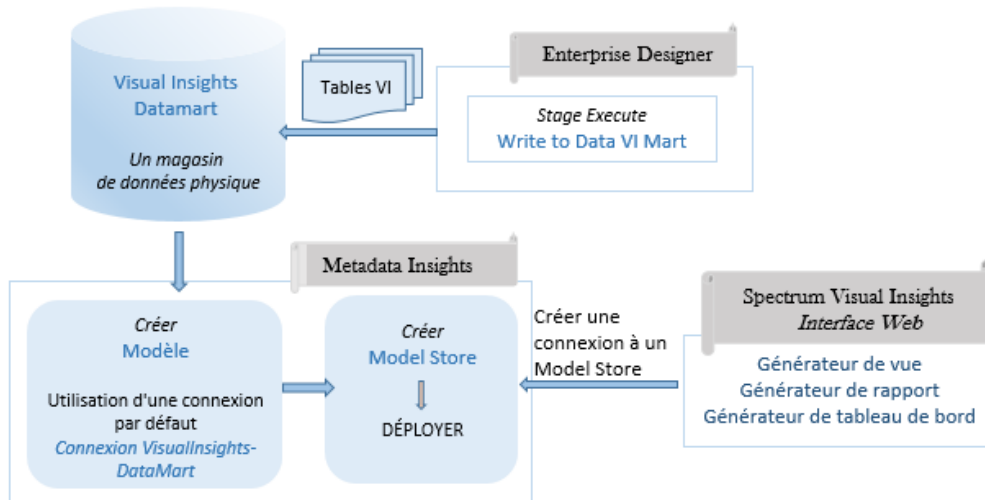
Visual Insights Datamart

Un magasin de données physique

Tables VI

Enterprise Designer

Stage Execute
Write to Data VI Mart

Metadata Insights

Créer
Modèle

Utilisation d'une connexion par défaut
Connexion VisualInsights-DataMart

Créer
Model Store

DÉPLOYER

Créer une connexion à un Model Store

Spectrum Visual Insights
Interface Web

Générateur de vue
Générateur de rapport
Générateur de tableau de bord